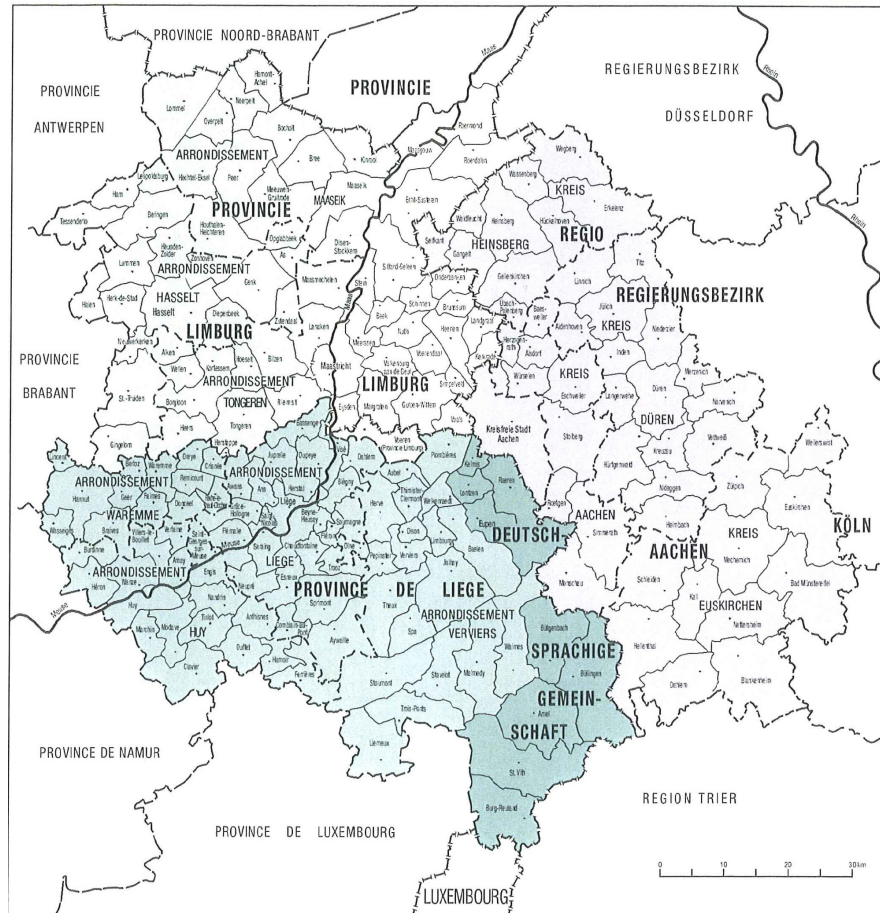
PROVINCIE NOORD-BRABANT

PROVINCIE ANTWERPEN

PROVINCIE

REGIERUNGSBEZIRK

DÜSSELDORF

Rhein

Maas

ARRONDISSEMENT

PROVINCIE

MAASEIK

KREIS

HEINSBERG

REGIO

ARRONDISSEMENT

HASSELT

REGIERUNGSBEZIRK

LIMBURG

KREIS

PROVINCIE BRABANT

ARRONDISSEMENT

TONGEREN

LIMBURG

KREIS

DÜREN

Kreisfreie Stadt Aachen

ARRONDISSEMENT

WAREMME

ARRONDISSEMENT

LIEGE

DEUTSCH-

AACHEN

KREIS

KÖLN

AACHEN

ARRONDISSEMENT

LIEGE

PROVINCE DE LIEGE

ARRONDISSEMENT VERVIERS

EUSKIRCHEN

Meuse

HUY

SPRACHIGE

GEMEIN-

SCHAFT

PROVINCE DE NAMUR

REGION TRIER

PROVINCE DE LUXEMBOURG

LUXEMBOURG

0 10 20 30 km